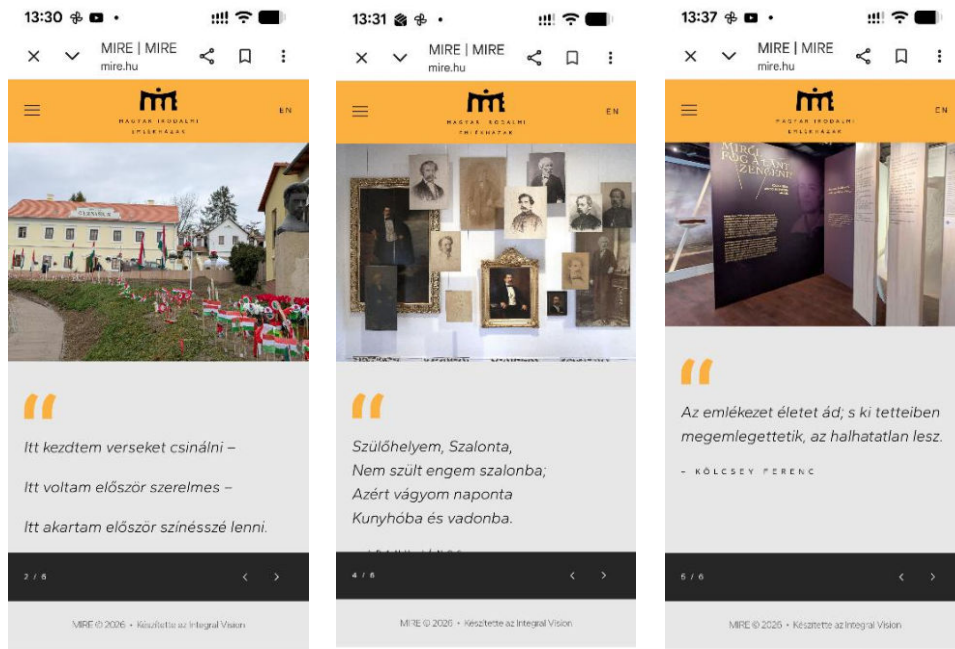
13:30

MIRE | MIRE
mire.hu

MAGYAR IRODALMI EMLÉKHELYEK

EN

CSÁRDA

Itt kezdtem verseket csinálni –

Itt voltam először szerelmes –

Itt akartam először színésszé lenni.

2 / 6

MIRE © 2026 • Készítette az Integral Vision

13:31

MIRE | MIRE
mire.hu

MAGYAR IRODALMI EMLÉKHELYEK

EN

Szülőhelyem, Szalonta,
Nem szült engem szalonba;
Azért vágyom naponta
Kunyhóba és vadonba.

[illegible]

4 / 6

MIRE © 2026 • Készítette az Integral Vision

13:37

MIRE | MIRE
mire.hu

MAGYAR IRODALMI EMLÉKHELYEK

EN

MIRE FOG A LANT ZENGENI

Az emlékezet életet ád; s ki tetteiben megemlegettetik, az halhatatlan lesz.

– KÖLCSEY FERENC

6 / 6

MIRE © 2026 • Készítette az Integral Vision